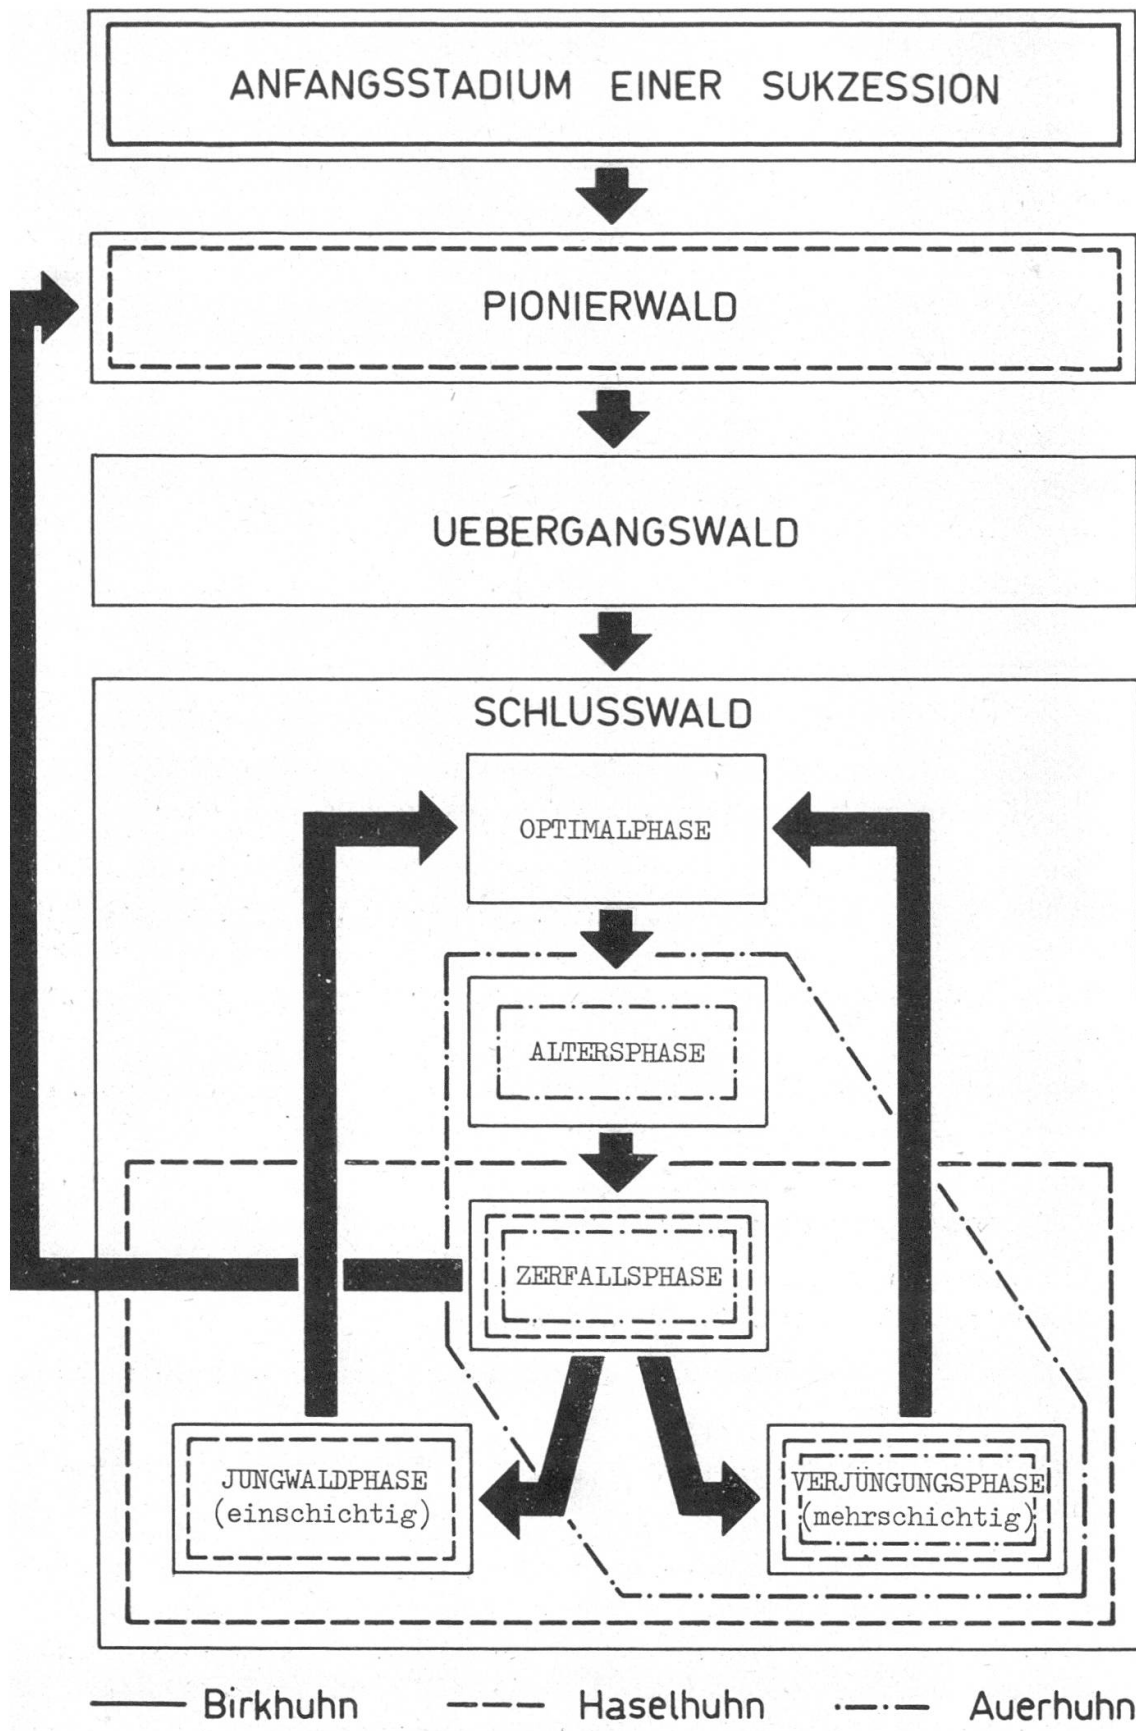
ANFANGSSTADIUM EINER SUKZESSION

PIONIERWALD

UEBERGANGSWALD

SCHLUSSWALD

OPTIMALPHASE

ALTERSPHASE

ZERFALLSPHASE

JUNGWALDPHASE (einschichtig)

VERJÜNGUNGSPHASE (mehrschichtig)

—— Birkhuhn ––– Haselhuhn –·–·– Auerhuhn